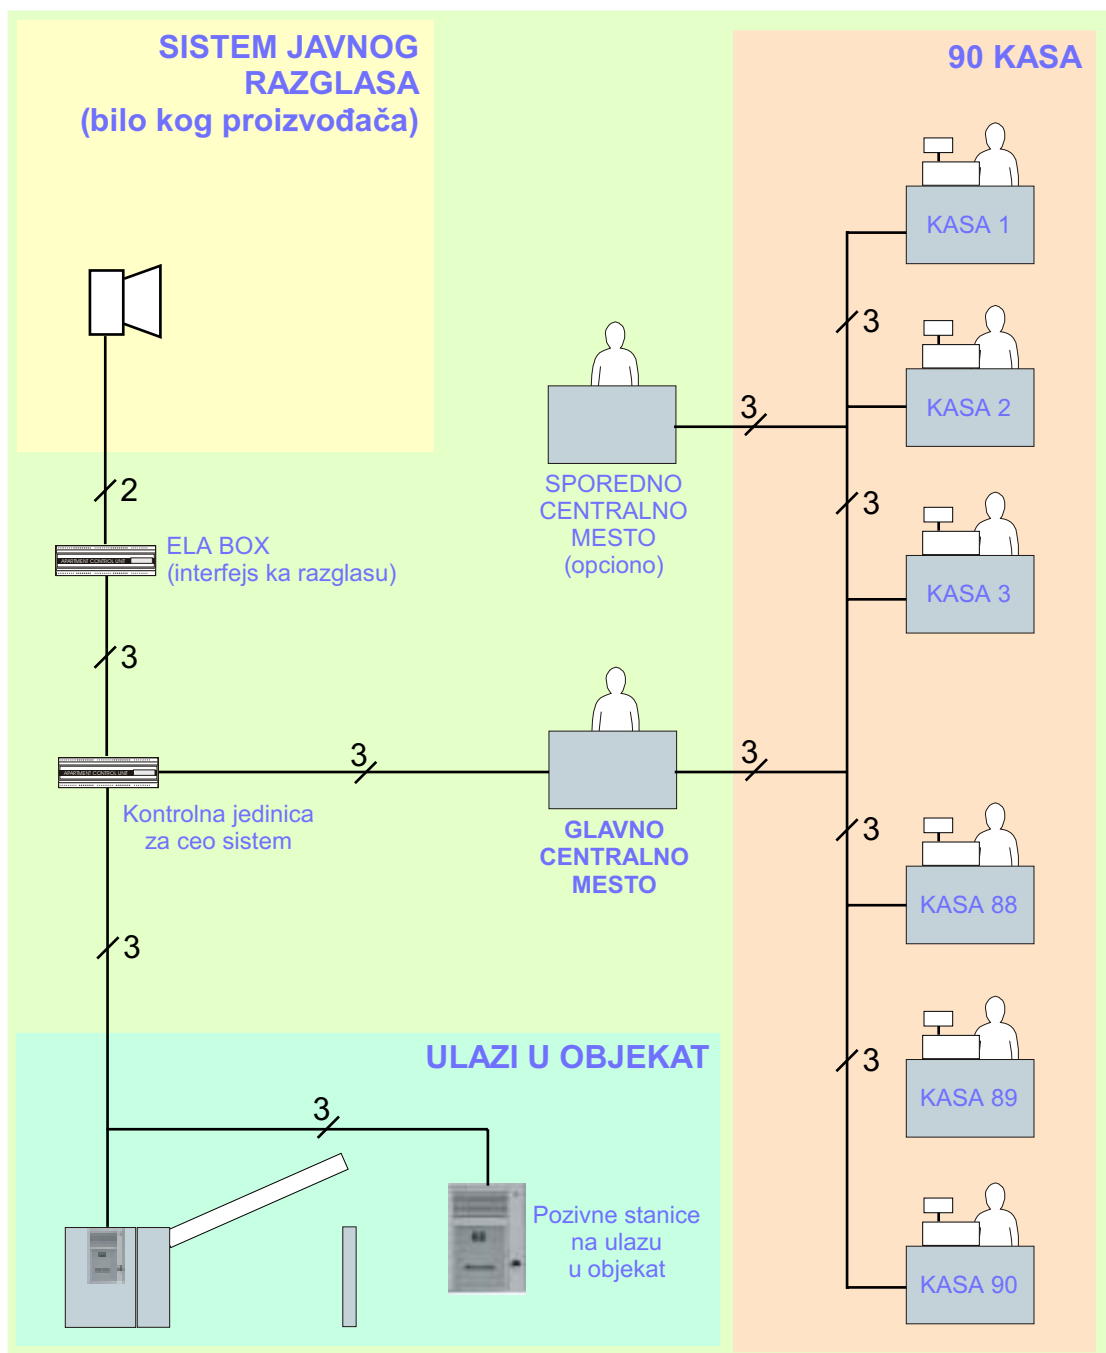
SISTEM JAVNOG RAZGLASA
(bilo kog proizvođača)

90 KASA

KASA 1

3

KASA 2

3

3

KASA 3

SPOREDNO
CENTRALNO
MESTO
(opciono)

2

ELA BOX
(interfejs ka razglasu)

3

3

3

Kontrolna jedinica
za ceo sistem

GLAVNO
CENTRALNO
MESTO

3

KASA 88

3

3

KASA 89

KASA 90

ULAZI U OBJEKAT

3

Pozivne stanice
na ulazu
u objekat